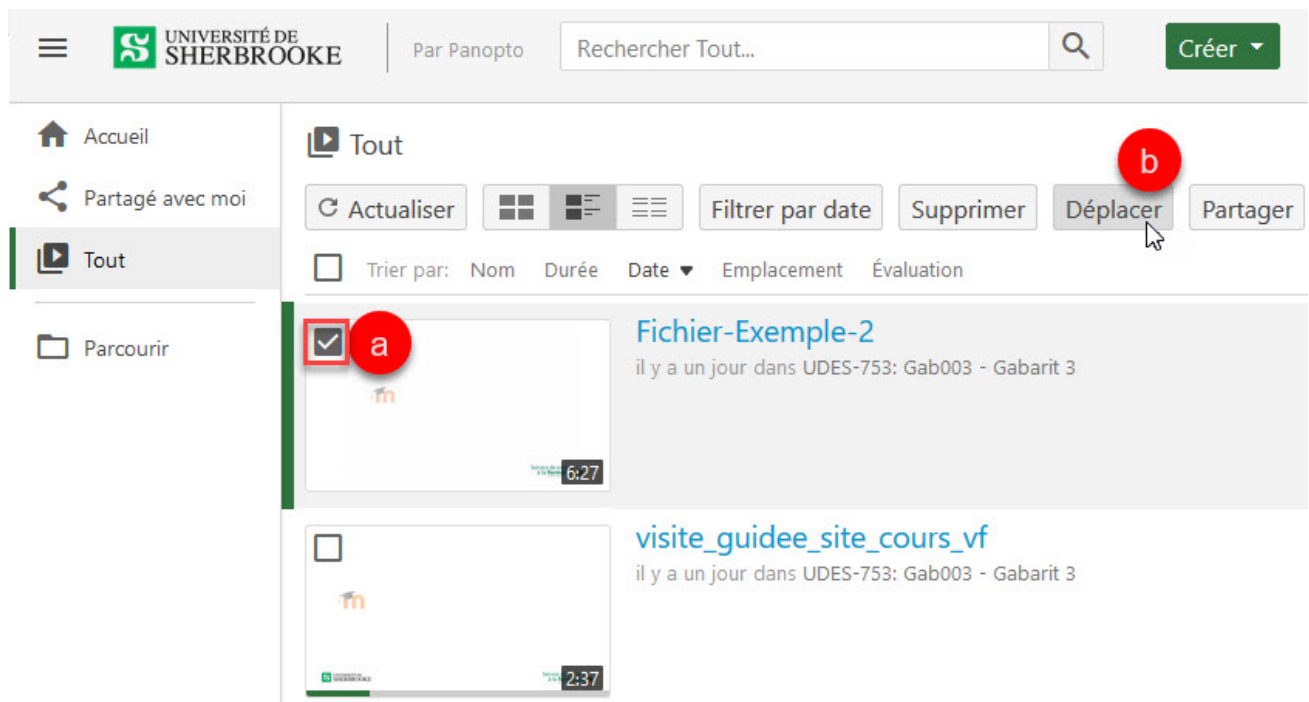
UNIVERSITÉ DE SHERBROOKE

Par Panopto

Rechercher Tout...

Créer

Accueil

Partagé avec moi

Tout

Parcourir

Tout

b

Actualiser

Filtrer par date

Supprimer

Déplacer

Partager

Trier par: Nom Durée Date Emplacement Évaluation

a

Fichier-Exemple-2

il y a un jour dans UDES-753: Gab003 - Gabarit 3

6:27

visite_guidee_site_cours_vf

il y a un jour dans UDES-753: Gab003 - Gabarit 3

2:37